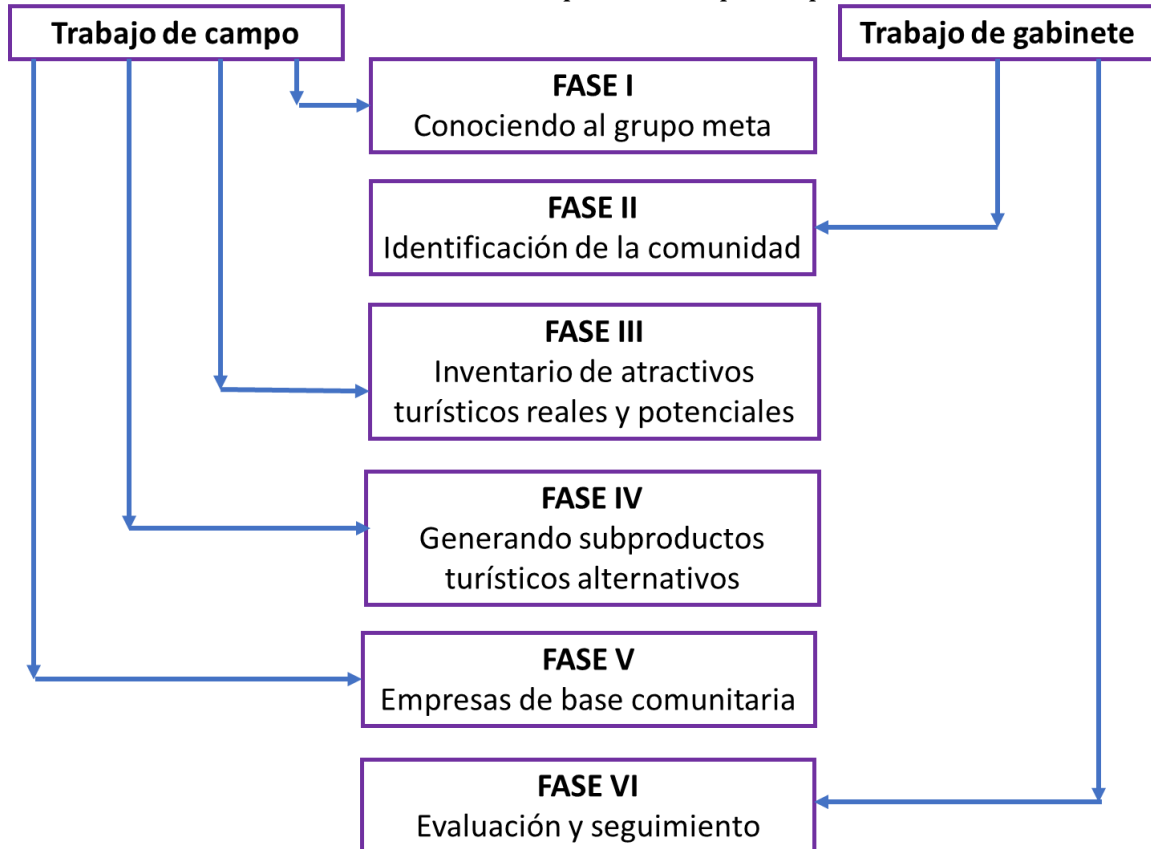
Trabajo de campo

Trabajo de gabinete

FASE I
Conociendo al grupo meta

FASE II
Identificación de la comunidad

FASE III
Inventario de atractivos turísticos reales y potenciales

FASE IV
Generando subproductos turísticos alternativos

FASE V
Empresas de base comunitaria

FASE VI
Evaluación y seguimiento